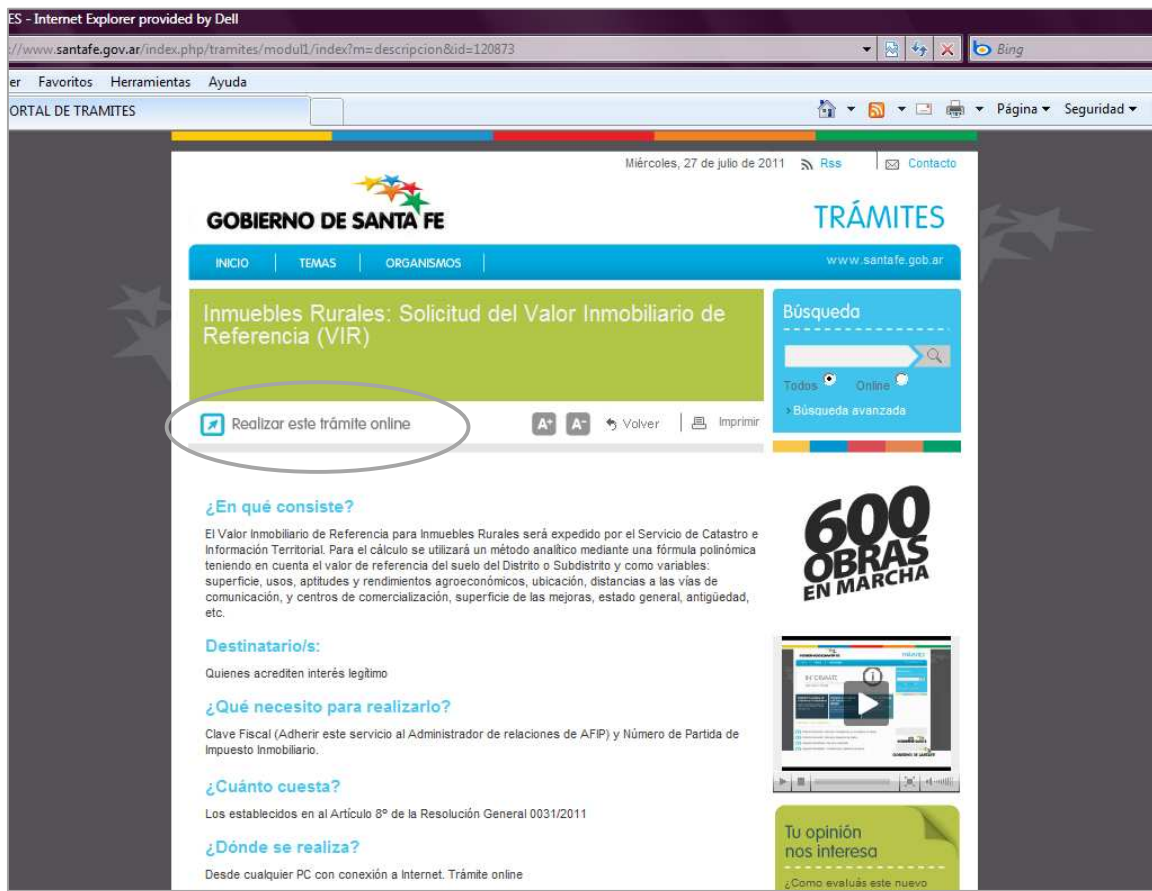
ES - Internet Explorer provided by Dell

://www.santafe.gov.ar/index.php/tramites/modul1/index?m=descripcion&id=120873

Bing

er Favoritos Herramientas Ayuda

ORTAL DE TRAMITES

Página ▾ Seguridad ▾

Miércoles, 27 de julio de 2011 Rss Contacto

GOBIERNO DE SANTA FE

TRÁMITES

INICIO TEMAS ORGANISMOS

www.santafe.gob.ar

Inmuebles Rurales: Solicitud del Valor Inmobiliario de Referencia (VIR)

Realizar este trámite online

A+ A- Volver Imprimir

Búsqueda

Todos Online

Búsqueda avanzada

¿En qué consiste?

El Valor Inmobiliario de Referencia para Inmuebles Rurales será expedido por el Servicio de Catastro e Información Territorial. Para el cálculo se utilizará un método analítico mediante una fórmula polinómica teniendo en cuenta el valor de referencia del suelo del Distrito o Subdistrito y como variables: superficie, usos, aptitudes y rendimientos agroeconómicos, ubicación, distancias a las vías de comunicación, y centros de comercialización, superficie de las mejoras, estado general, antigüedad, etc.

600 OBRAS EN MARCHA

Destinatario/s:

Quienes acrediten interés legítimo

¿Qué necesito para realizarlo?

Clave Fiscal (Adherir este servicio al Administrador de relaciones de AFIP) y Número de Partida de Impuesto Inmobiliario.

¿Cuánto cuesta?

Los establecidos en al Artículo 8º de la Resolución General 0031/2011

¿Dónde se realiza?

Desde cualquier PC con conexión a Internet. Trámite online

Tu opinión nos interesa

¿Como evaluás este nuevo